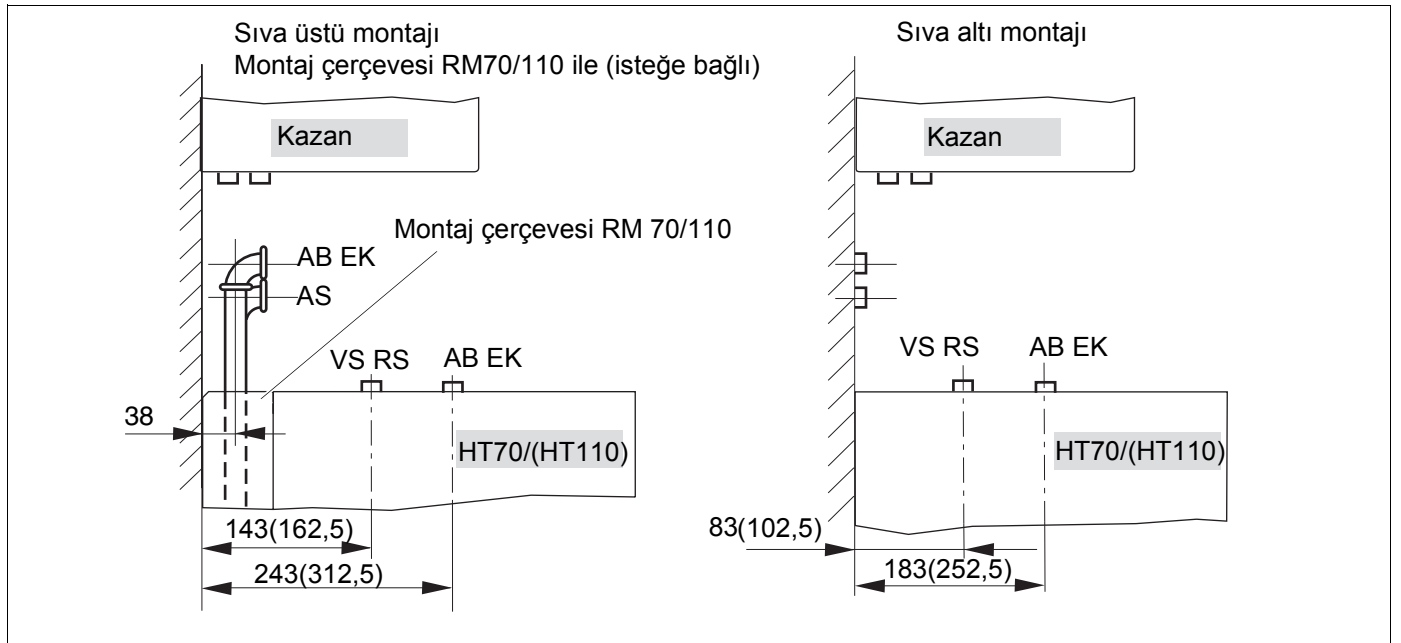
Sıva üstü montajı
Montaj çerçevesi RM70/110 ile (isteğe bağlı)

Kazan

Montaj çerçevesi RM 70/110

AB EK
AS

VS RS
AB EK

38

HT70/(HT110)

143(162,5)
243(312,5)

Sıva altı montajı

Kazan

VS RS
AB EK

HT70/(HT110)

83(102,5)
183(252,5)